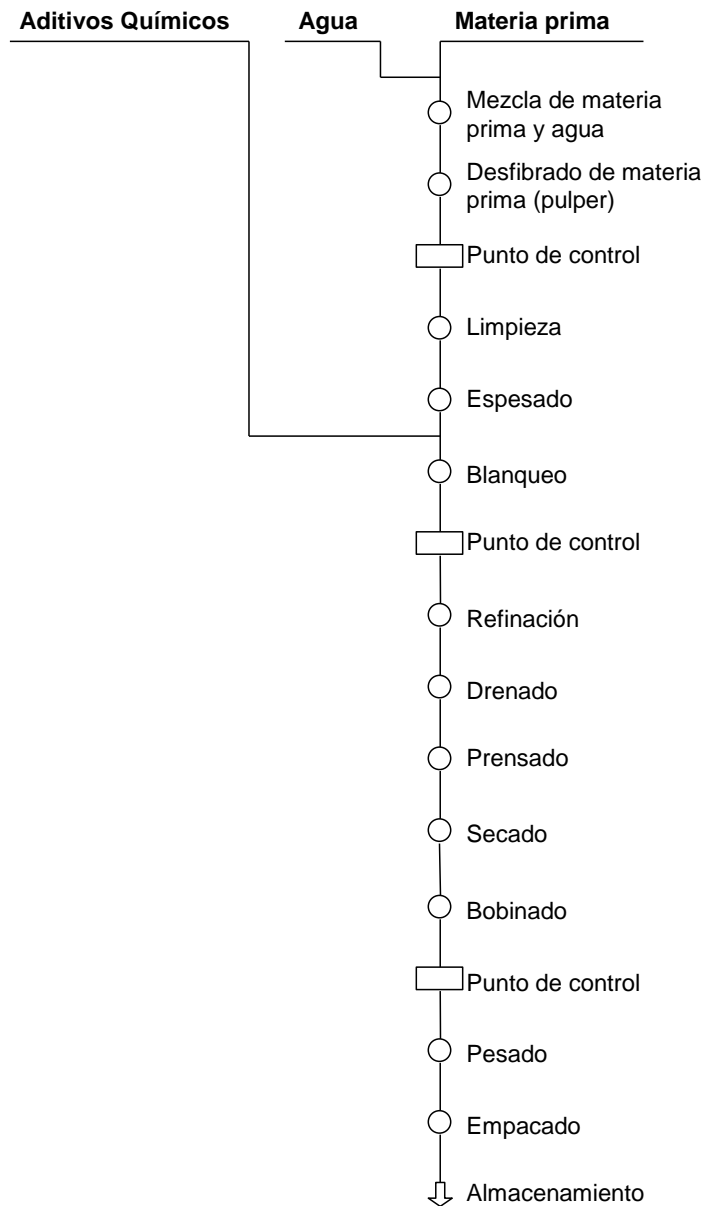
Aditivos Químicos

Agua

Materia prima

Mezcla de materia prima y agua

Desfibrado de materia prima (pulper)

Punto de control

Limpieza

Espesado

Blanqueo

Punto de control

Refinación

Drenado

Prensado

Secado

Bobinado

Punto de control

Pesado

Empacado

Almacenamiento